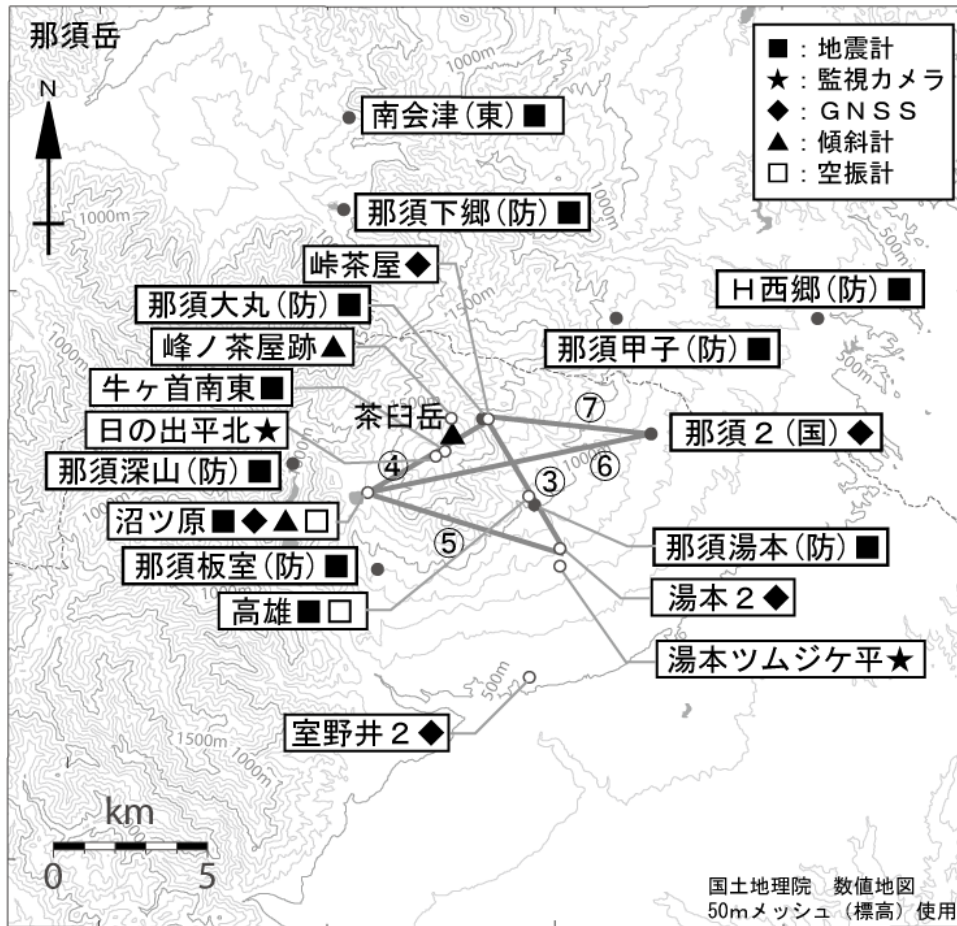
那須岳

N

■：地震計
★：監視カメラ
◆：ＧＮＳＳ
▲：傾斜計
□：空振計

1000m

南会津（東）■

那須下郷（防）■

1000m

峠茶屋◆

Ｈ西郷（防）■

那須大丸（防）■

1500m

峰ノ茶屋跡▲

那須甲子（防）■

1000m

500m

牛ヶ首南東■

茶臼岳

⑦

日の出平北★

那須２（国）◆

④

⑥

那須深山（防）■

③

1000m

沼ツ原■◆▲□

⑤

那須湯本（防）■

那須板室（防）■

湯本２◆

高雄■□

湯本ツムジケ平★

500m

室野井２◆

1500m

1000m

km

0　5

国土地理院　数値地図
50mメッシュ（標高）使用